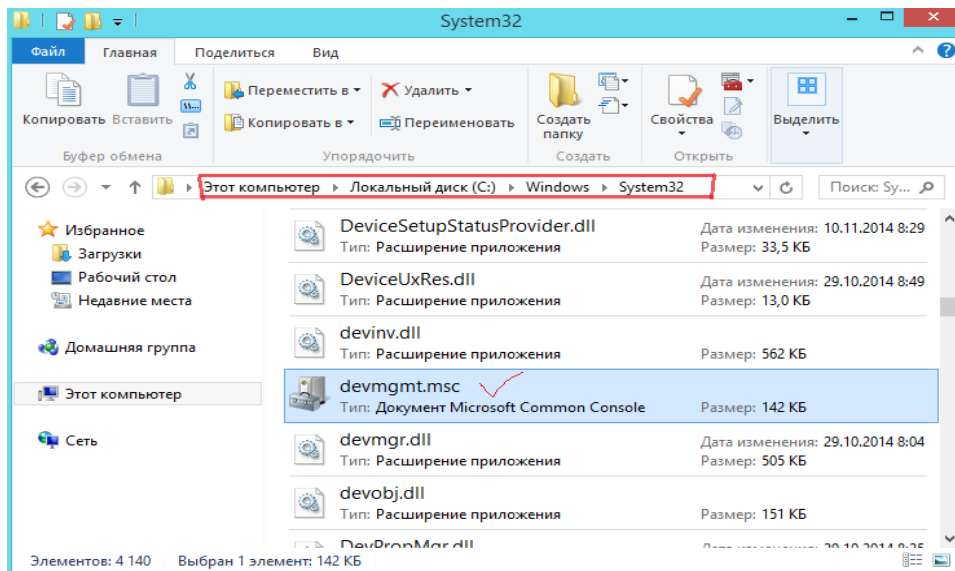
System32

Файл Главная Поделиться Вид

Копировать Вставить
Буфер обмена

Переместить в ▾ Удалить ▾
Копировать в ▾ Переименовать
Упорядочить

Создать папку
Создать

Свойства
Открыть

Выделить

Этот компьютер ▸ Локальный диск (C:) ▸ Windows ▸ System32

Поиск: Sy...

Избранное
Загрузки
Рабочий стол
Недавние места

Домашняя группа

Этот компьютер

Сеть

DeviceSetupStatusProvider.dll
Тип: Расширение приложения
Дата изменения: 10.11.2014 8:29
Размер: 33,5 КБ

DeviceUxRes.dll
Тип: Расширение приложения
Дата изменения: 29.10.2014 8:49
Размер: 13,0 КБ

devinv.dll
Тип: Расширение приложения
Размер: 562 КБ

devmgmt.msc
Тип: Документ Microsoft Common Console
Размер: 142 КБ

devmgr.dll
Тип: Расширение приложения
Дата изменения: 29.10.2014 8:04
Размер: 505 КБ

devobj.dll
Тип: Расширение приложения
Размер: 151 КБ

DevPropMgr.dll
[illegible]

Элементов: 4 140 Выбран 1 элемент: 142 КБ